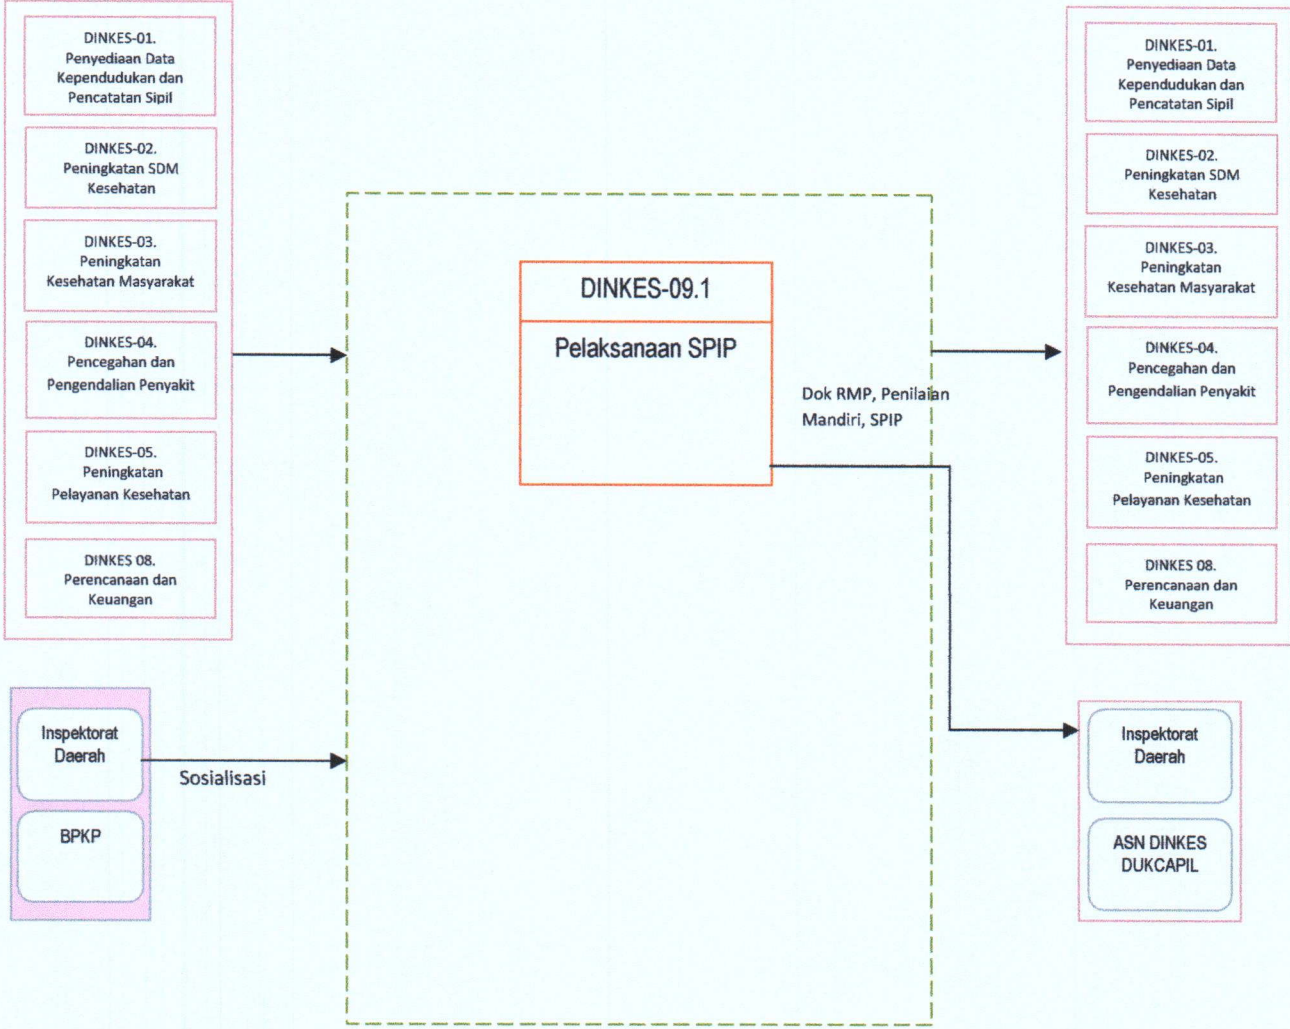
DINKES-01. Penyediaan Data Kependudukan dan Pencatatan Sipil

DINKES-02. Peningkatan SDM Kesehatan

DINKES-03. Peningkatan Kesehatan Masyarakat

DINKES-04. Pencegahan dan Pengendalian Penyakit

DINKES-05. Peningkatan Pelayanan Kesehatan

DINKES 08. Perencanaan dan Keuangan

Inspektorat Daerah

BPKP

Sosialisasi

DINKES-09.1

Pelaksanaan SPIP

Dok RMP, Penilaian Mandiri, SPIP

DINKES-01. Penyediaan Data Kependudukan dan Pencatatan Sipil

DINKES-02. Peningkatan SDM Kesehatan

DINKES-03. Peningkatan Kesehatan Masyarakat

DINKES-04. Pencegahan dan Pengendalian Penyakit

DINKES-05. Peningkatan Pelayanan Kesehatan

DINKES 08. Perencanaan dan Keuangan

Inspektorat Daerah

ASN DINKES DUKCAPIL